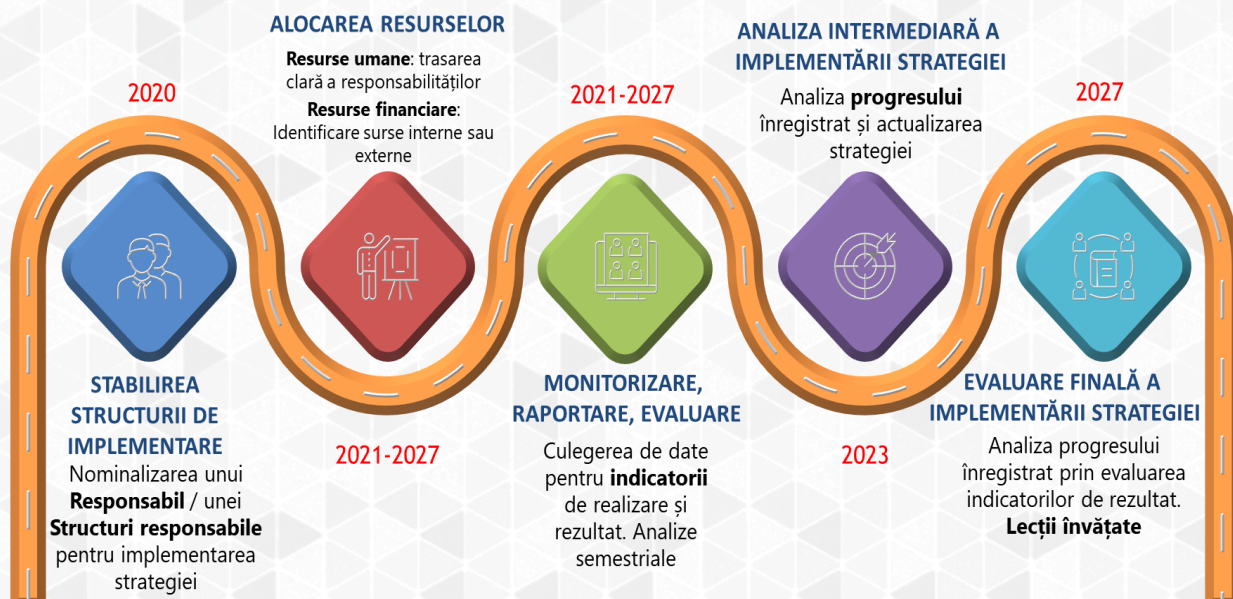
2020

STABILIREA STRUCTURII DE IMPLEMENTARE

Nominalizarea unui **Responsabil** / unei **Structuri responsabile** pentru implementarea strategiei

ALOCAREA RESURSELOR

**Resurse umane**: trasarea clară a responsabilităților

**Resurse financiare**: Identificare surse interne sau externe

2021-2027

2021-2027

MONITORIZARE, RAPORTARE, EVALUARE

Culegerea de date pentru **indicatorii** de realizare și rezultat. Analize semestriale

ANALIZA INTERMEDIARĂ A IMPLEMENTĂRII STRATEGIEI

Analiza **progresului** înregistrat și actualizarea strategiei

2023

2027

EVALUARE FINALĂ A IMPLEMENTĂRII STRATEGIEI

Analiza progresului înregistrat prin evaluarea indicatorilor de rezultat. **Lecții învățate**